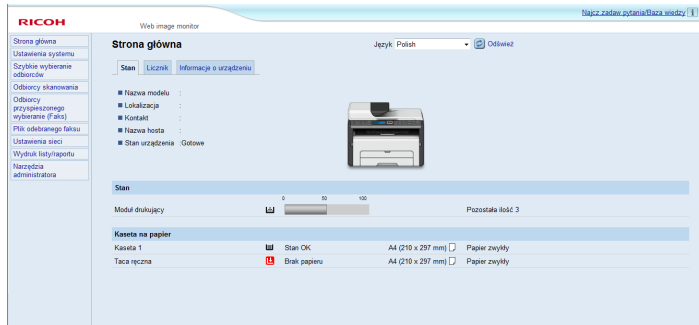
RICOH

Web image monitor

Najcz zadaw pytania/Baza wiedzy

Strona główna
Ustawienia systemu
Szybkie wybieranie odbiorców
Odbiorcy skanowania
Odbiorcy przyspieszonego wybieranie (Faks)
Plik odebranego faksu
Ustawienia sieci
Wydruk listy/raportu
Narzędzia administratora

Strona główna

Język Polish

Odśwież

Stan | Licznik | Informacje o urządzeniu

Nazwa modelu :
Lokalizacja :
Kontakt :
Nazwa hosta :
Stan urządzenia :Gotowe

Stan

| | | 0 50 100 | |
|---|---|---|---|
| Moduł drukujący | | | Pozostała ilość 3 |

Kaseta na papier

| | | | | |
|---|---|---|---|---|
| Kaseta 1 | | Stan OK | A4 (210 x 297 mm) | Papier zwykły |
| Taca ręczna | | Brak papieru | A4 (210 x 297 mm) | Papier zwykły |